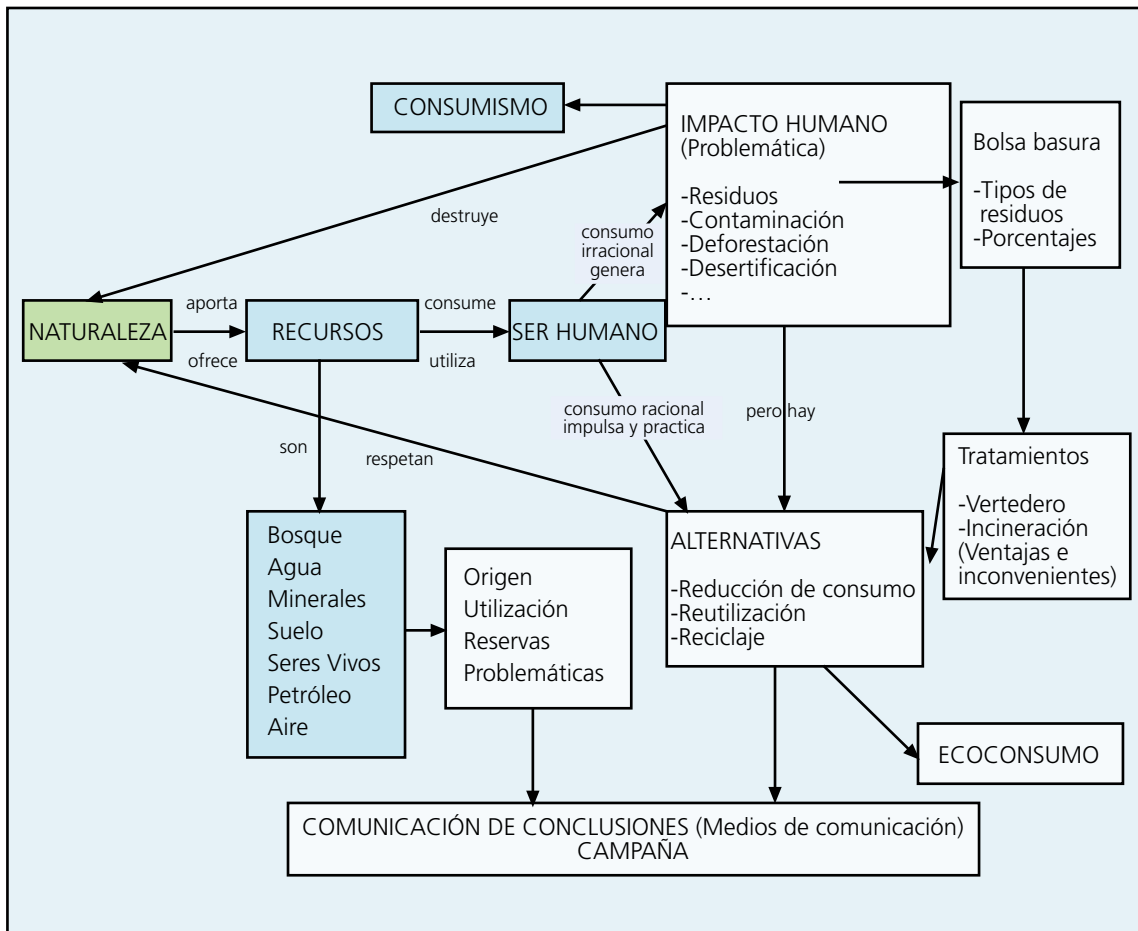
CONSUMISMO

IMPACTO HUMANO
(Problemática)

-Residuos
-Contaminación
-Deforestación
-Desertificación
-…

Bolsa basura

-Tipos de residuos
-Porcentajes

destruye

consumo irracional genera

NATURALEZA

aporta

ofrece

RECURSOS

consume

utiliza

SER HUMANO

consumo racional impulsa y practica

pero hay

son

respetan

Tratamientos

-Vertedero
-Incineración
(Ventajas e inconvenientes)

Bosque
Agua
Minerales
Suelo
Seres Vivos
Petróleo
Aire

Origen
Utilización
Reservas
Problemáticas

ALTERNATIVAS

-Reducción de consumo
-Reutilización
-Reciclaje

ECOCONSUMO

COMUNICACIÓN DE CONCLUSIONES (Medios de comunicación)
CAMPAÑA